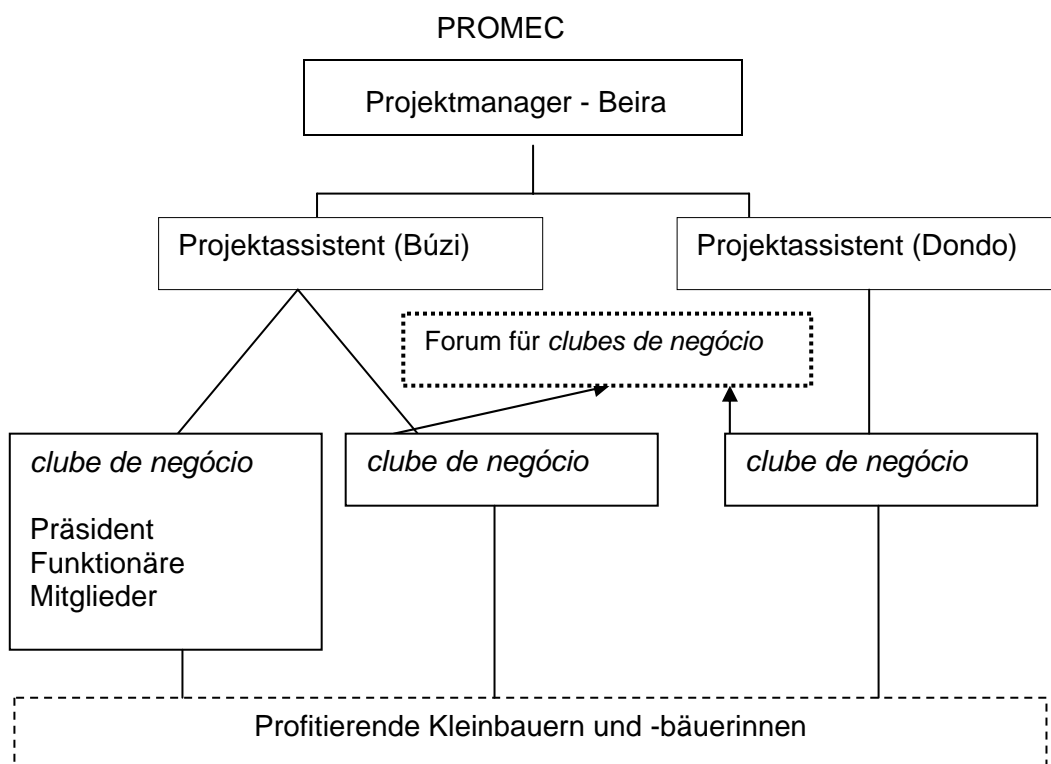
PROMEC

Projektmanager - Beira

Projektassistent (Búzi)

Projektassistent (Dondo)

Forum für *clubes de negócio*

*clube de negócio*

Präsident
Funktionäre
Mitglieder

*clube de negócio*

*clube de negócio*

Profitierende Kleinbauern und -bäuerinnen